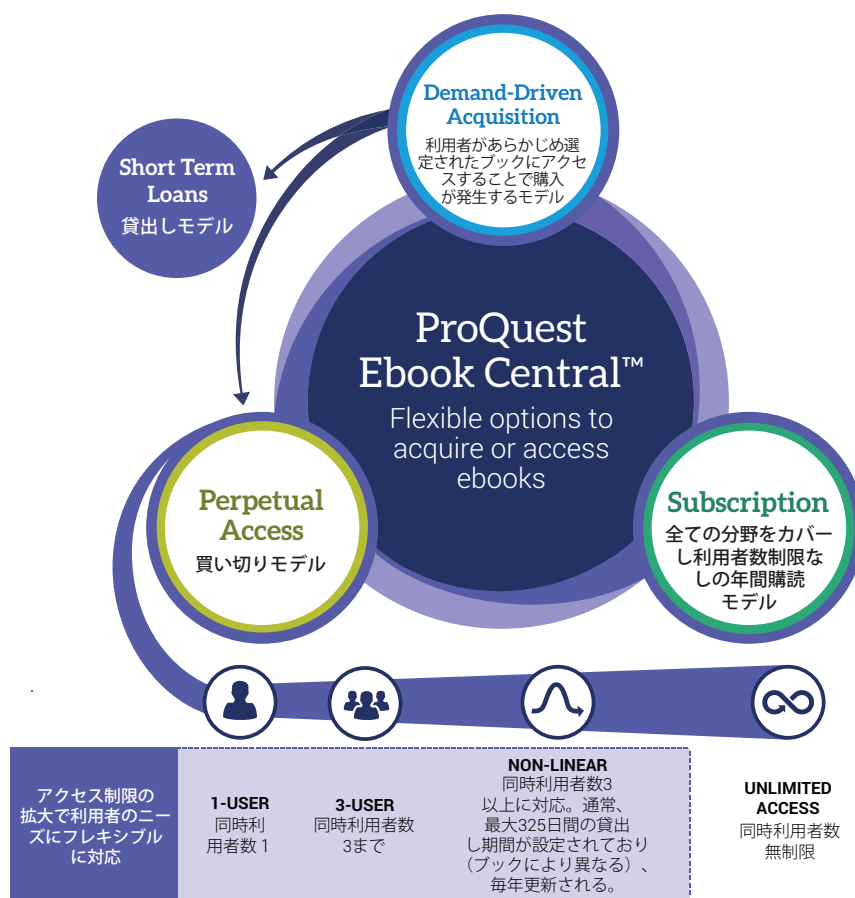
Demand-Driven Acquisition
利用者があらかじめ選定されたブックにアクセスすることで購入が発生するモデル

Short Term Loans
貸出しモデル

ProQuest Ebook Central™
Flexible options to acquire or access ebooks

Perpetual Access
買い切りモデル

Subscription
全ての分野をカバーし利用者数制限なしの年間購読モデル

アクセス制限の拡大で利用者のニーズにフレキシブルに対応

1-USER
同時利用者数１

3-USER
同時利用者数3まで

NON-LINEAR
同時利用者数3以上に対応。通常、最大325日間の貸出し期間が設定されており（ブックにより異なる）、毎年更新される。

UNLIMITED ACCESS
同時利用者数無制限